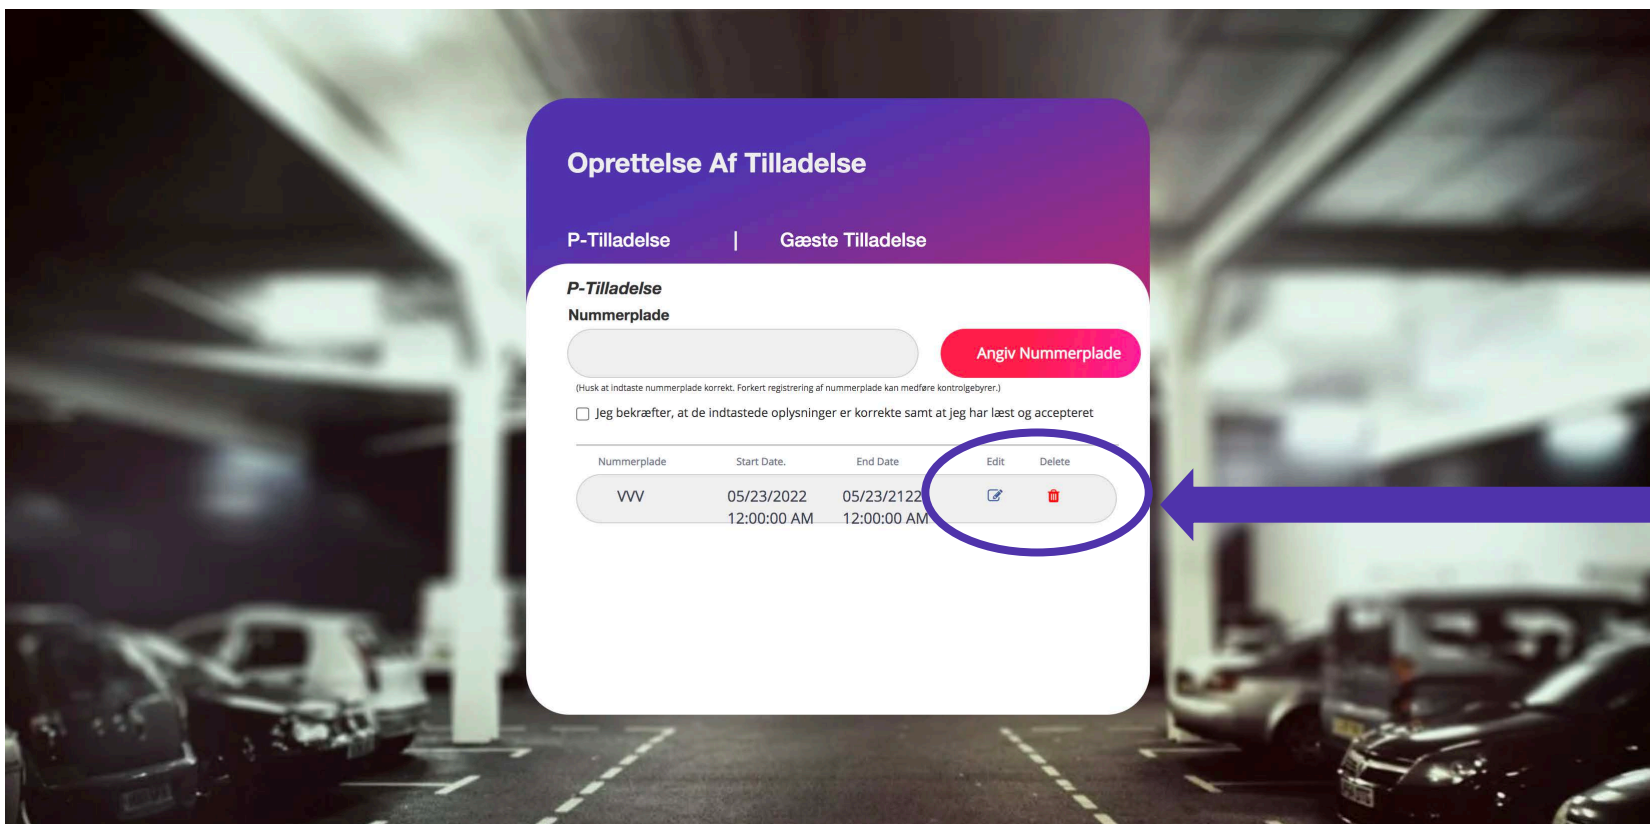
Oprettelse Af Tilladelse

P-Tilladelse | Gæste Tilladelse

P-Tilladelse

Nummerplade

Angiv Nummerplade

(Husk at indtaste nummerplade korrekt. Forkert registrering af nummerplade kan medføre kontrolgebyrer.)

Jeg bekræfter, at de indtastede oplysninger er korrekte samt at jeg har læst og accepteret

| Nummerplade | Start Date. | End Date | Edit | Delete |
|---|---|---|---|---|
| VVV | 05/23/2022 12:00:00 AM | 05/23/2122 12:00:00 AM | | |